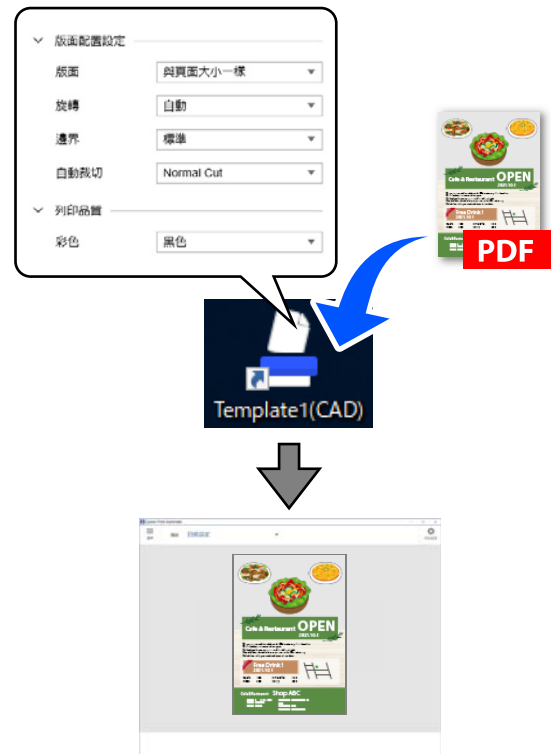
版面配置設定

版面 與頁面大小一樣

旋轉 自動

邊界 標準

自動裁切 Normal Cut

列印品質

彩色 黑色

Cafe & Restaurant OPEN

Free Drink !

PDF

Template1(CAD)

Cafe & Restaurant OPEN

Free Drink !

Cafe&Restaurant Shop ABC